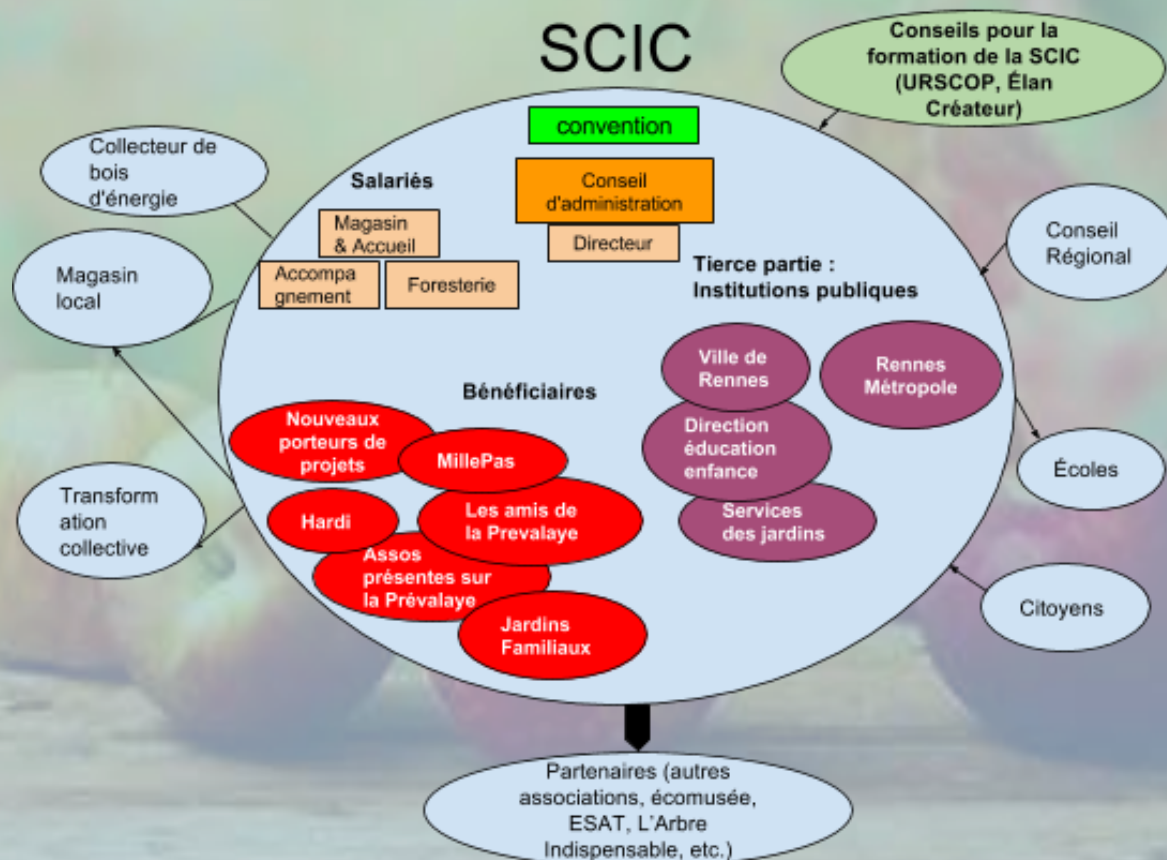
SCIC

Conseils pour la formation de la SCIC (URSCOP, Élan Créateur)

convention

Collecteur de bois d'énergie

Salariés

Conseil d'administration

Directeur

Magasin & Accueil

Accompagnement

Foresterie

Magasin local

Conseil Régional

Tierce partie : Institutions publiques

Ville de Rennes

Rennes Métropole

Direction éducation enfance

Services des jardins

Bénéficiaires

Nouveaux porteurs de projets

MillePas

Hardi

Les amis de la Prevalaye

Assos présentes sur la Prévalaye

Jardins Familiaux

Transformation collective

Écoles

Citoyens

Partenaires (autres associations, écomusée, ESAT, L'Arbre Indispensable, etc.)